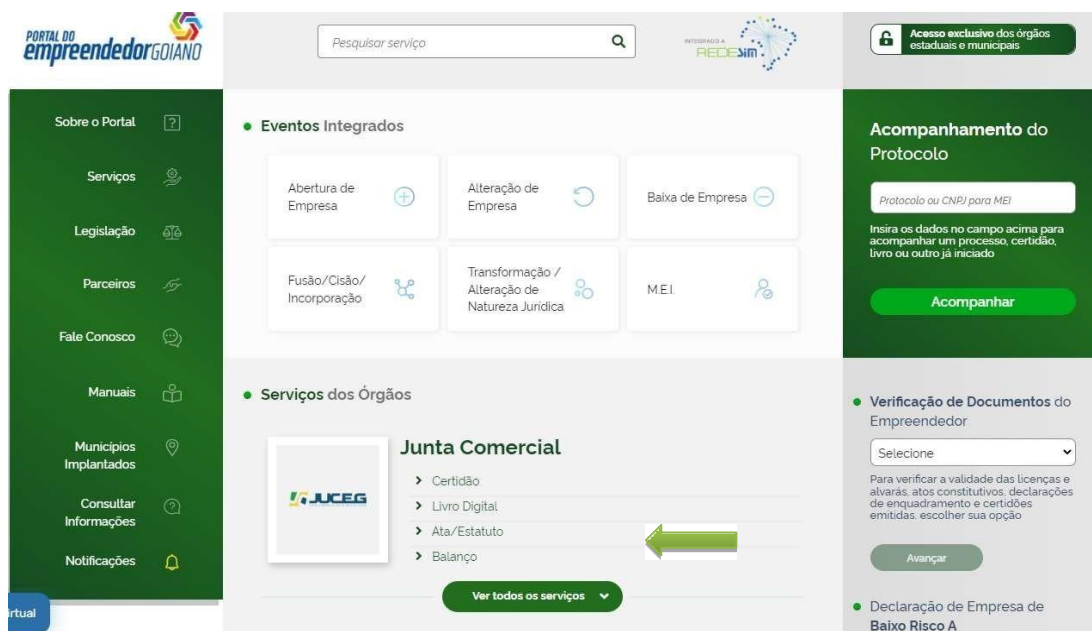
PORTAL DO empreendedor GOIANO

Pesquisar serviço

INTEGRADO A REDESIM

Acesso exclusivo dos órgãos estaduais e municipais

Sobre o Portal
Serviços
Legislação
Parceiros
Fale Conosco
Manuais
Municípios Implantados
Consultar Informações
Notificações

irtual

• Eventos Integrados

Abertura de Empresa
Alteração de Empresa
Baixa de Empresa
Fusão/Cisão/ Incorporação
Transformação / Alteração de Natureza Jurídica
M.E.I.

• Serviços dos Órgãos

JUCEG

Junta Comercial
› Certidão
› Livro Digital
› Ata/Estatuto
› Balanço

Ver todos os serviços

Acompanhamento do Protocolo

Protocolo ou CNPJ para MEI

Insira os dados no campo acima para acompanhar um processo, certidão, livro ou outro já iniciado

Acompanhar

• Verificação de Documentos do Empreendedor

Selecione

Para verificar a validade das licenças e alvarás, atos constitutivos, declarações de enquadramento e certidões emitidas, escolher sua opção

Avançar

• Declaração de Empresa de Baixo Risco A